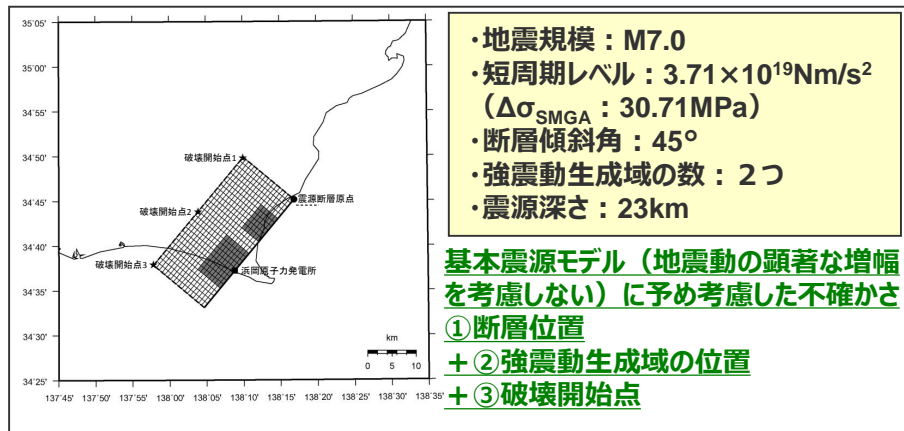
35°05'
35°00'
34°55'
34°50'
34°45'
34°40'
34°35'
34°30'
34°25'
137°45' 137°50' 137°55' 138°00' 138°05' 138°10' 138°15' 138°20' 138°25' 138°30' 138°35'

破壊開始点1
破壊開始点2
破壊開始点3
震源断層原点
浜岡原子力発電所
km
0 5 10

・地震規模：M7.0
・短周期レベル：3.71×$10^{19}$Nm/$s^2$
（$\Delta\sigma_{SMGA}$：30.71MPa）
・断層傾斜角：45°
・強震動生成域の数：２つ
・震源深さ：23km

基本震源モデル（地震動の顕著な増幅を考慮しない）に予め考慮した不確かさ
①断層位置
＋②強震動生成域の位置
＋③破壊開始点